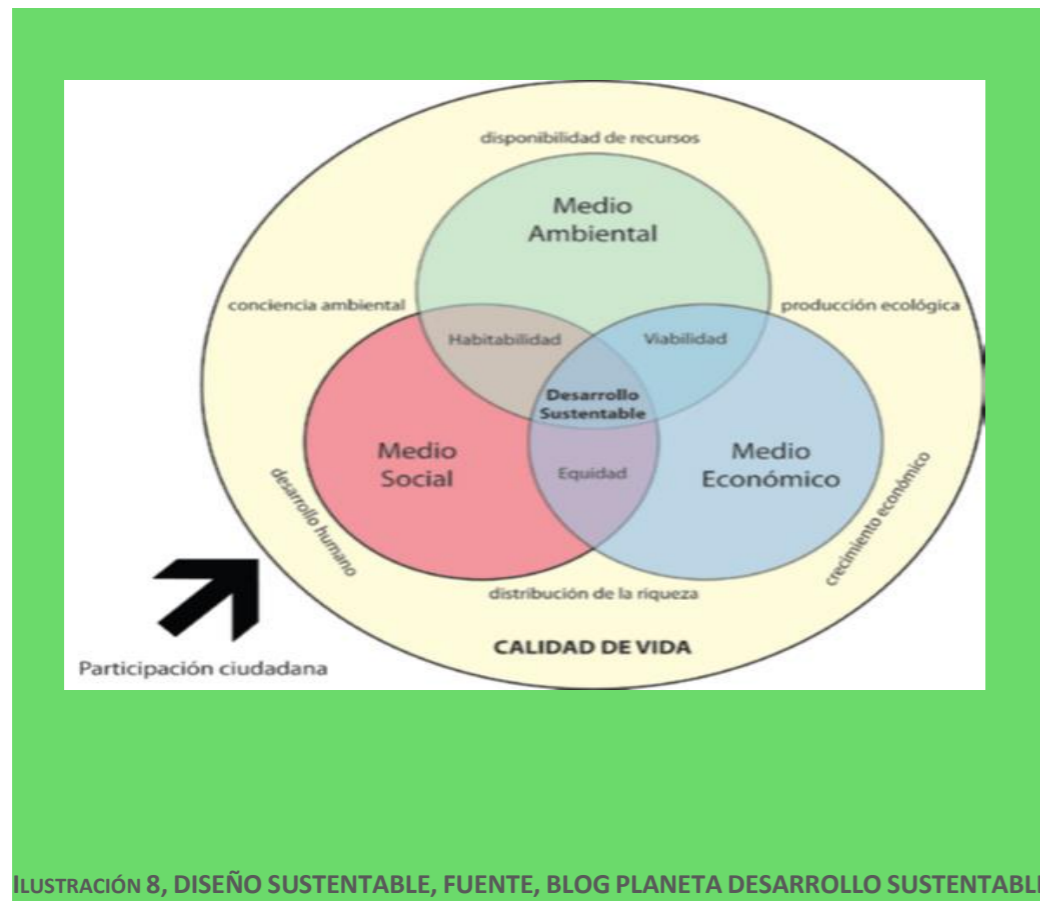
disponibilidad de recursos

Medio Ambiental

conciencia ambiental

producción ecológica

Habitabilidad

Viabilidad

Desarrollo Sustentable

Medio Social

Equidad

Medio Económico

desarrollo humano

crecimiento económico

distribución de la riqueza

Participación ciudadana

CALIDAD DE VIDA

ILUSTRACIÓN 8, DISEÑO SUSTENTABLE, FUENTE, BLOG PLANETA DESARROLLO SUSTENTABL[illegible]